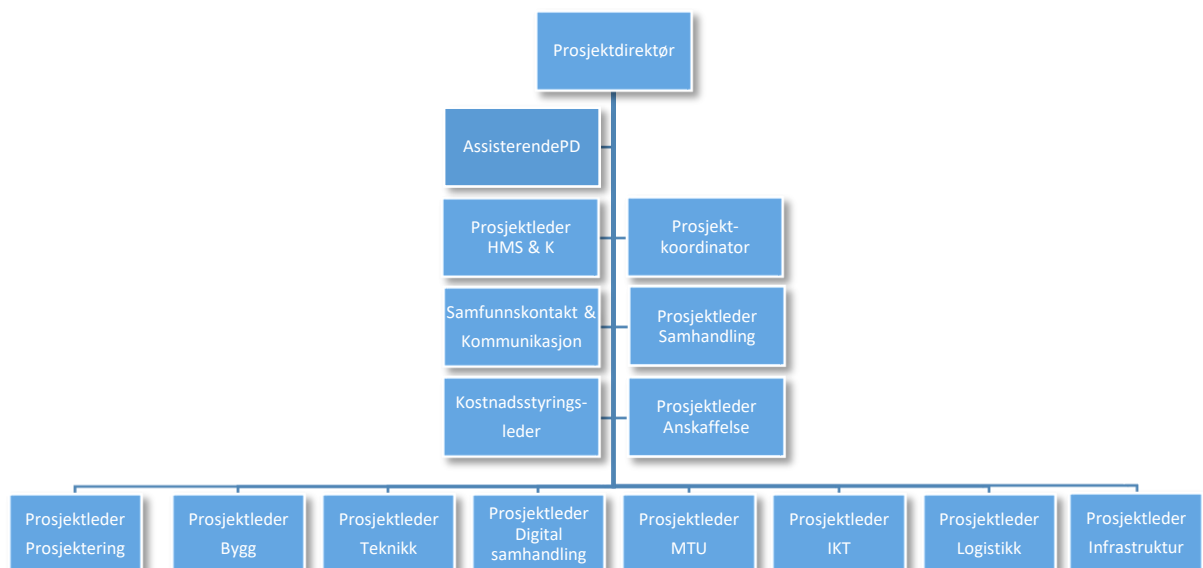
Prosjektdirektør

AssisterendePD

Prosjektleder HMS & K

Prosjekt-koordinator

Samfunnskontakt & Kommunikasjon

Prosjektleder Samhandling

Kostnadsstyrings-leder

Prosjektleder Anskaffelse

Prosjektleder Prosjektering

Prosjektleder Bygg

Prosjektleder Teknikk

Prosjektleder Digital samhandling

Prosjektleder MTU

Prosjektleder IKT

Prosjektleder Logistikk

Prosjektleder Infrastruktur